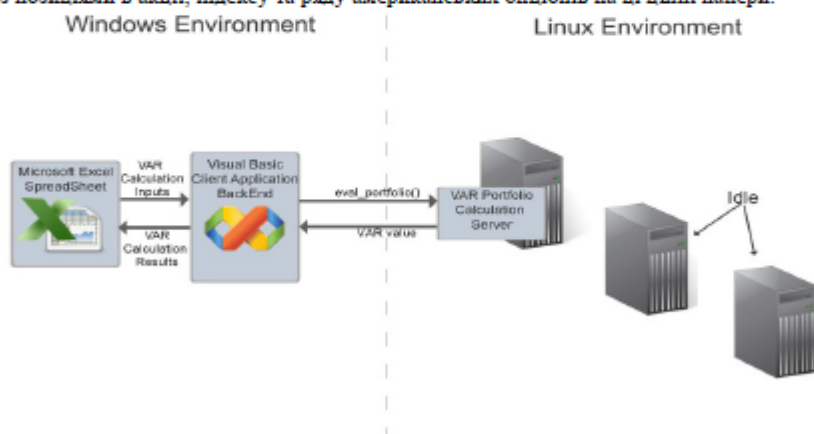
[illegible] позиціями з акцій, індексу та ряду американських опціонів на ці цінні папери.

Windows Environment

Linux Environment

Microsoft Excel SpreadSheet

VAR Calculation Inputs

VAR Calculation Results

Visual Basic Client Application BackEnd

eval_portfolio()

VAR value

VAR Portfolio Calculation Server

Idle